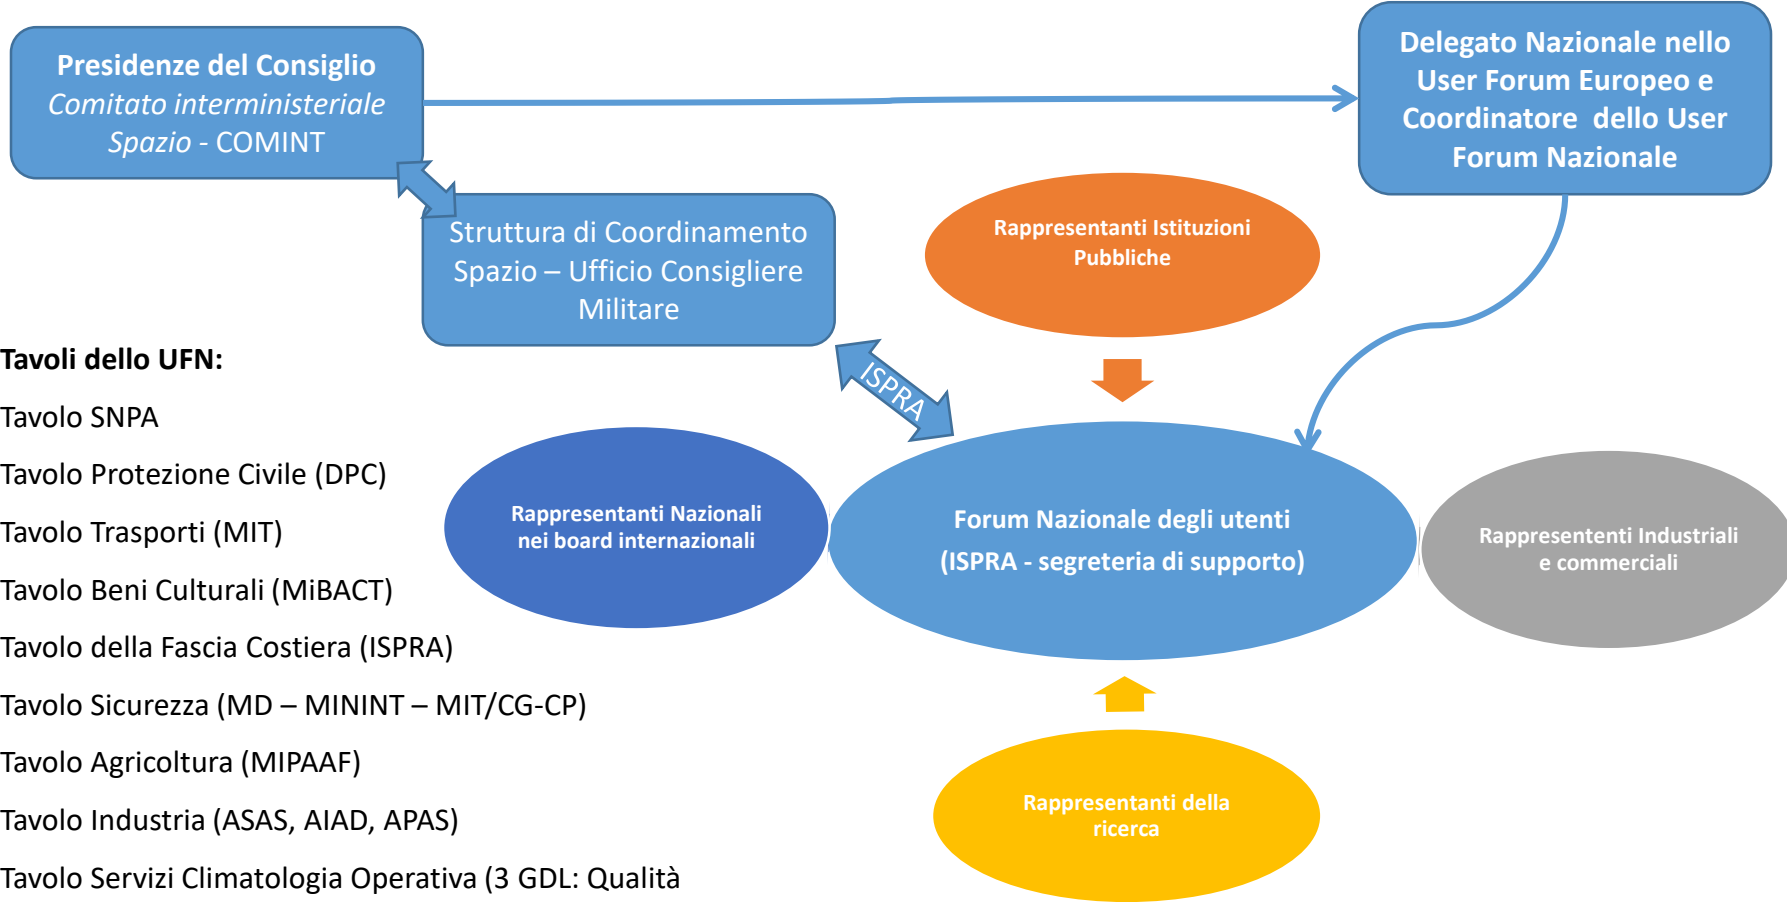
Presidenze del Consiglio
Comitato interministeriale Spazio - COMINT

Delegato Nazionale nello User Forum Europeo e Coordinatore dello User Forum Nazionale

Struttura di Coordinamento Spazio – Ufficio Consigliere Militare

Rappresentanti Istituzioni Pubbliche

ISPRA

Tavoli dello UFN:

Tavolo SNPA

Tavolo Protezione Civile (DPC)

Tavolo Trasporti (MIT)

Tavolo Beni Culturali (MiBACT)

Tavolo della Fascia Costiera (ISPRA)

Tavolo Sicurezza (MD – MININT – MIT/CG-CP)

Tavolo Agricoltura (MIPAAF)

Tavolo Industria (ASAS, AIAD, APAS)

Tavolo Servizi Climatologia Operativa (3 GDL: Qualità

Rappresentanti Nazionali nei board internazionali

Forum Nazionale degli utenti
(ISPRA - segreteria di supporto)

Rappresententi Industriali e commerciali

Rappresentanti della ricerca